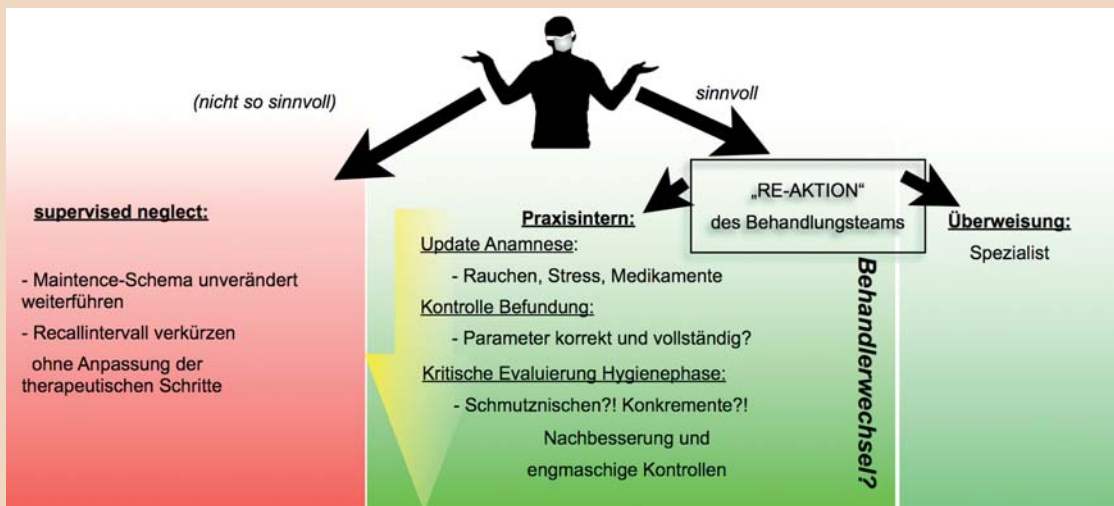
(nicht so sinnvoll)

sinnvoll

„RE-AKTION“
des Behandlungsteams

supervised neglect:

- Maintence-Schema unverändert weiterführen

- Recallintervall verkürzen

ohne Anpassung der therapeutischen Schritte

Praxisintern:

Update Anamnese:

- Rauchen, Stress, Medikamente

Kontrolle Befundung:

- Parameter korrekt und vollständig?

Kritische Evaluierung Hygienephase:

- Schmutznischen?! Konkremente?!

Nachbesserung und

engmaschige Kontrollen

Behandlerwechsel?

Überweisung:

Spezialist